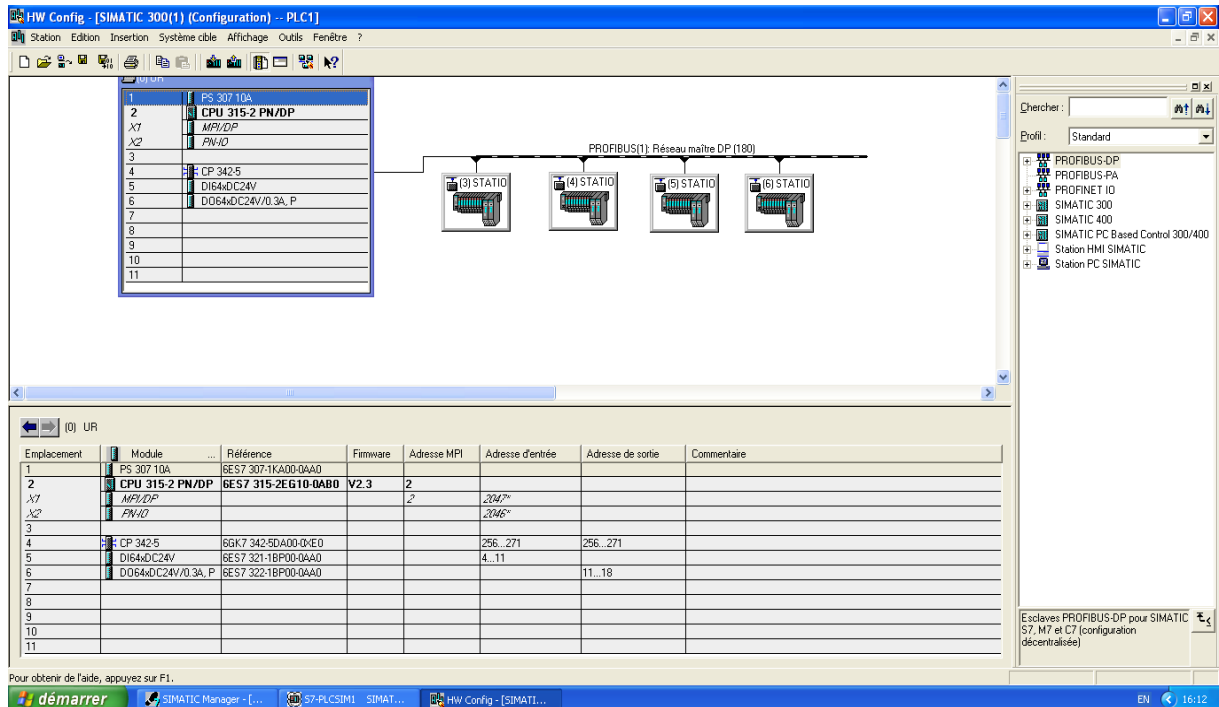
HW Config - [SIMATIC 300(1) (Configuration) -- PLC1]

Station Edition Insertion Système cible Affichage Outils Fenêtre ?

(0) UR

| | |
|---|---|
| 1 | PS 307 10A |
| 2 | CPU 315-2 PN/DP |
| X1 | MPI/DP |
| X2 | PN-IO |
| 3 | |
| 4 | CP 342-5 |
| 5 | DI64xDC24V |
| 6 | DO64xDC24V/0.3A, P |
| 7 | |
| 8 | |
| 9 | |
| 10 | |
| 11 | |

PROFIBUS(1): Réseau maître DP (180)

(3) STATIO (4) STATIO (5) STATIO (6) STATIO

Chercher :

Profil : Standard

PROFIBUS-DP
PROFIBUS-PA
PROFINET IO
SIMATIC 300
SIMATIC 400
SIMATIC PC Based Control 300/400
Station HMI SIMATIC
Station PC SIMATIC

(0) UR

| Emplacement | Module | Référence | Firmware | Adresse MPI | Adresse d'entrée | Adresse de sortie | Commentaire |
|---|---|---|---|---|---|---|---|
| 1 | PS 307 10A | 6ES7 307-1KA00-0AA0 | | | | | |
| 2 | CPU 315-2 PN/DP | 6ES7 315-2EG10-0AB0 | V2.3 | 2 | | | |
| X1 | MPI/DP | | | 2 | 2047* | | |
| X2 | PN-IO | | | | 2046* | | |
| 3 | | | | | | | |
| 4 | CP 342-5 | 6GK7 342-5DA00-0XE0 | | | 256...271 | 256...271 | |
| 5 | DI64xDC24V | 6ES7 321-1BP00-0AA0 | | | 4...11 | | |
| 6 | DO64xDC24V/0.3A, P | 6ES7 322-1BP00-0AA0 | | | | 11...18 | |
| 7 | | | | | | | |
| 8 | | | | | | | |
| 9 | | | | | | | |
| 10 | | | | | | | |
| 11 | | | | | | | |

Esclaves PROFIBUS-DP pour SIMATIC S7, M7 et C7 (configuration décentralisée)

Pour obtenir de l'aide, appuyez sur F1.

démarrer SIMATIC Manager - [... S7-PLCSIM1 SIMAT... HW Config - [SIMATI... EN 16:12